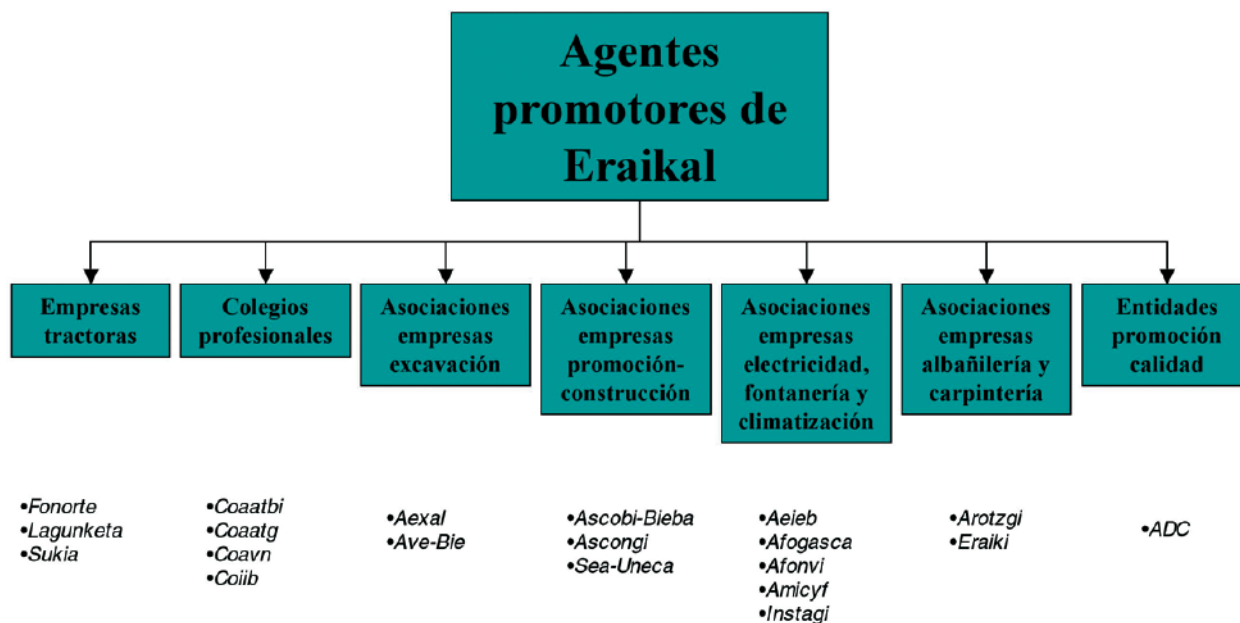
Agentes promotores de Eraikal

Empresas tractoras

•Fonorte
•Lagunketa
•Sukia

Colegios profesionales

•Coaatbi
•Coaatg
•Coavn
•Coiib

Asociaciones empresas excavación

•Aexal
•Ave-Bie

Asociaciones empresas promoción-construcción

•Ascobi-Bieba
•Ascongi
•Sea-Uneca

Asociaciones empresas electricidad, fontanería y climatización

•Aeieb
•Afogasca
•Afonvi
•Amicyf
•Instagi

Asociaciones empresas albañilería y carpintería

•Arotzgi
•Eraiki

Entidades promoción calidad

•ADC